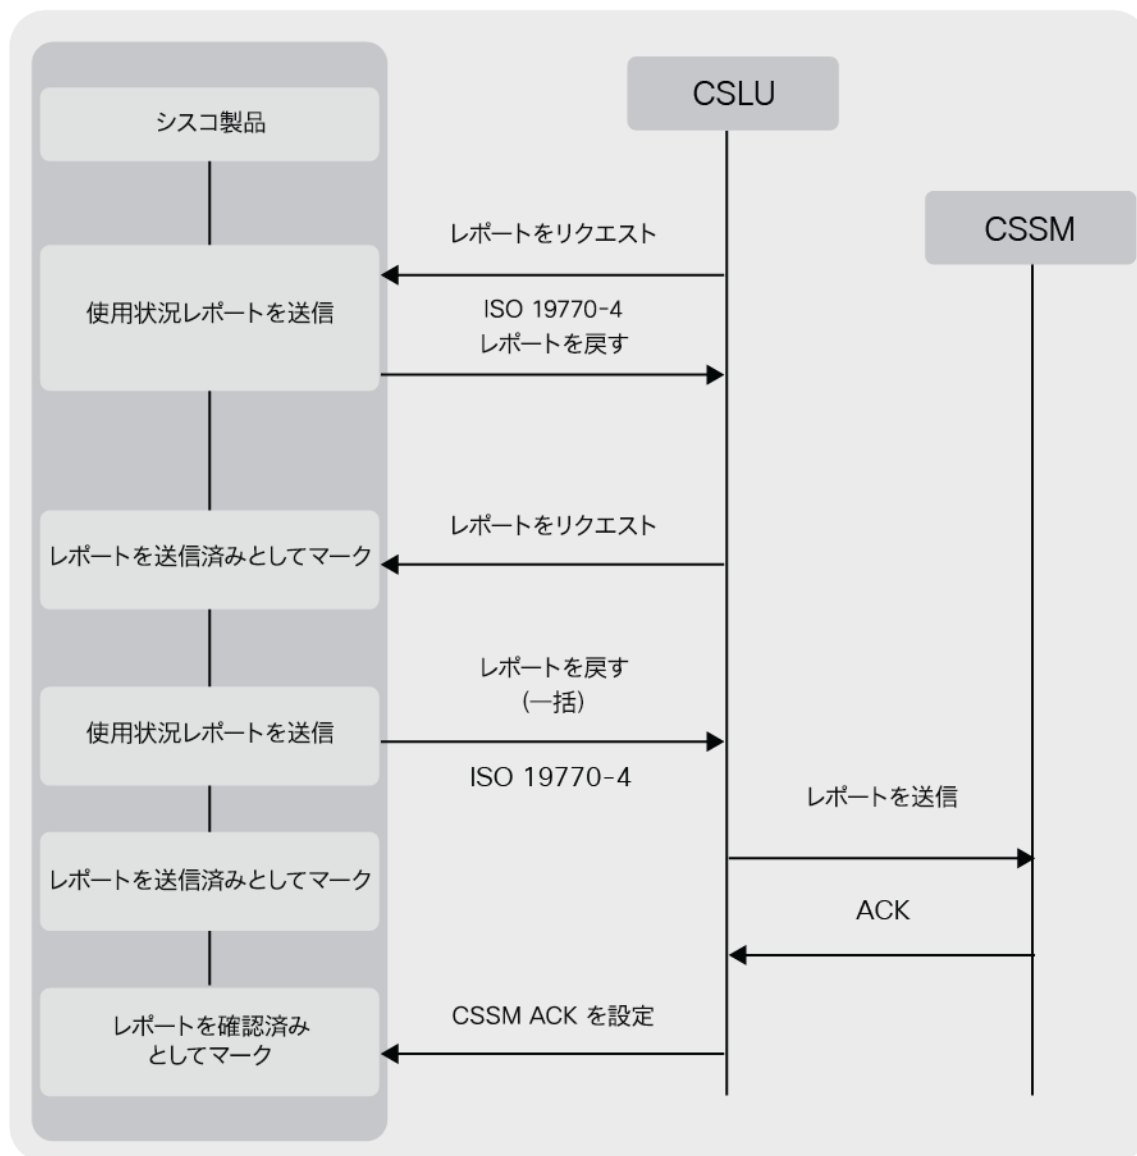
シスコ製品

CSLU

CSSM

レポートをリクエスト

使用状況レポートを送信

ISO 19770-4
レポートを戻す

レポートをリクエスト

レポートを送信済みとしてマーク

レポートを戻す
(一括)

使用状況レポートを送信

ISO 19770-4

レポートを送信

レポートを送信済みとしてマーク

ACK

レポートを確認済み
としてマーク

CSSM ACK を設定